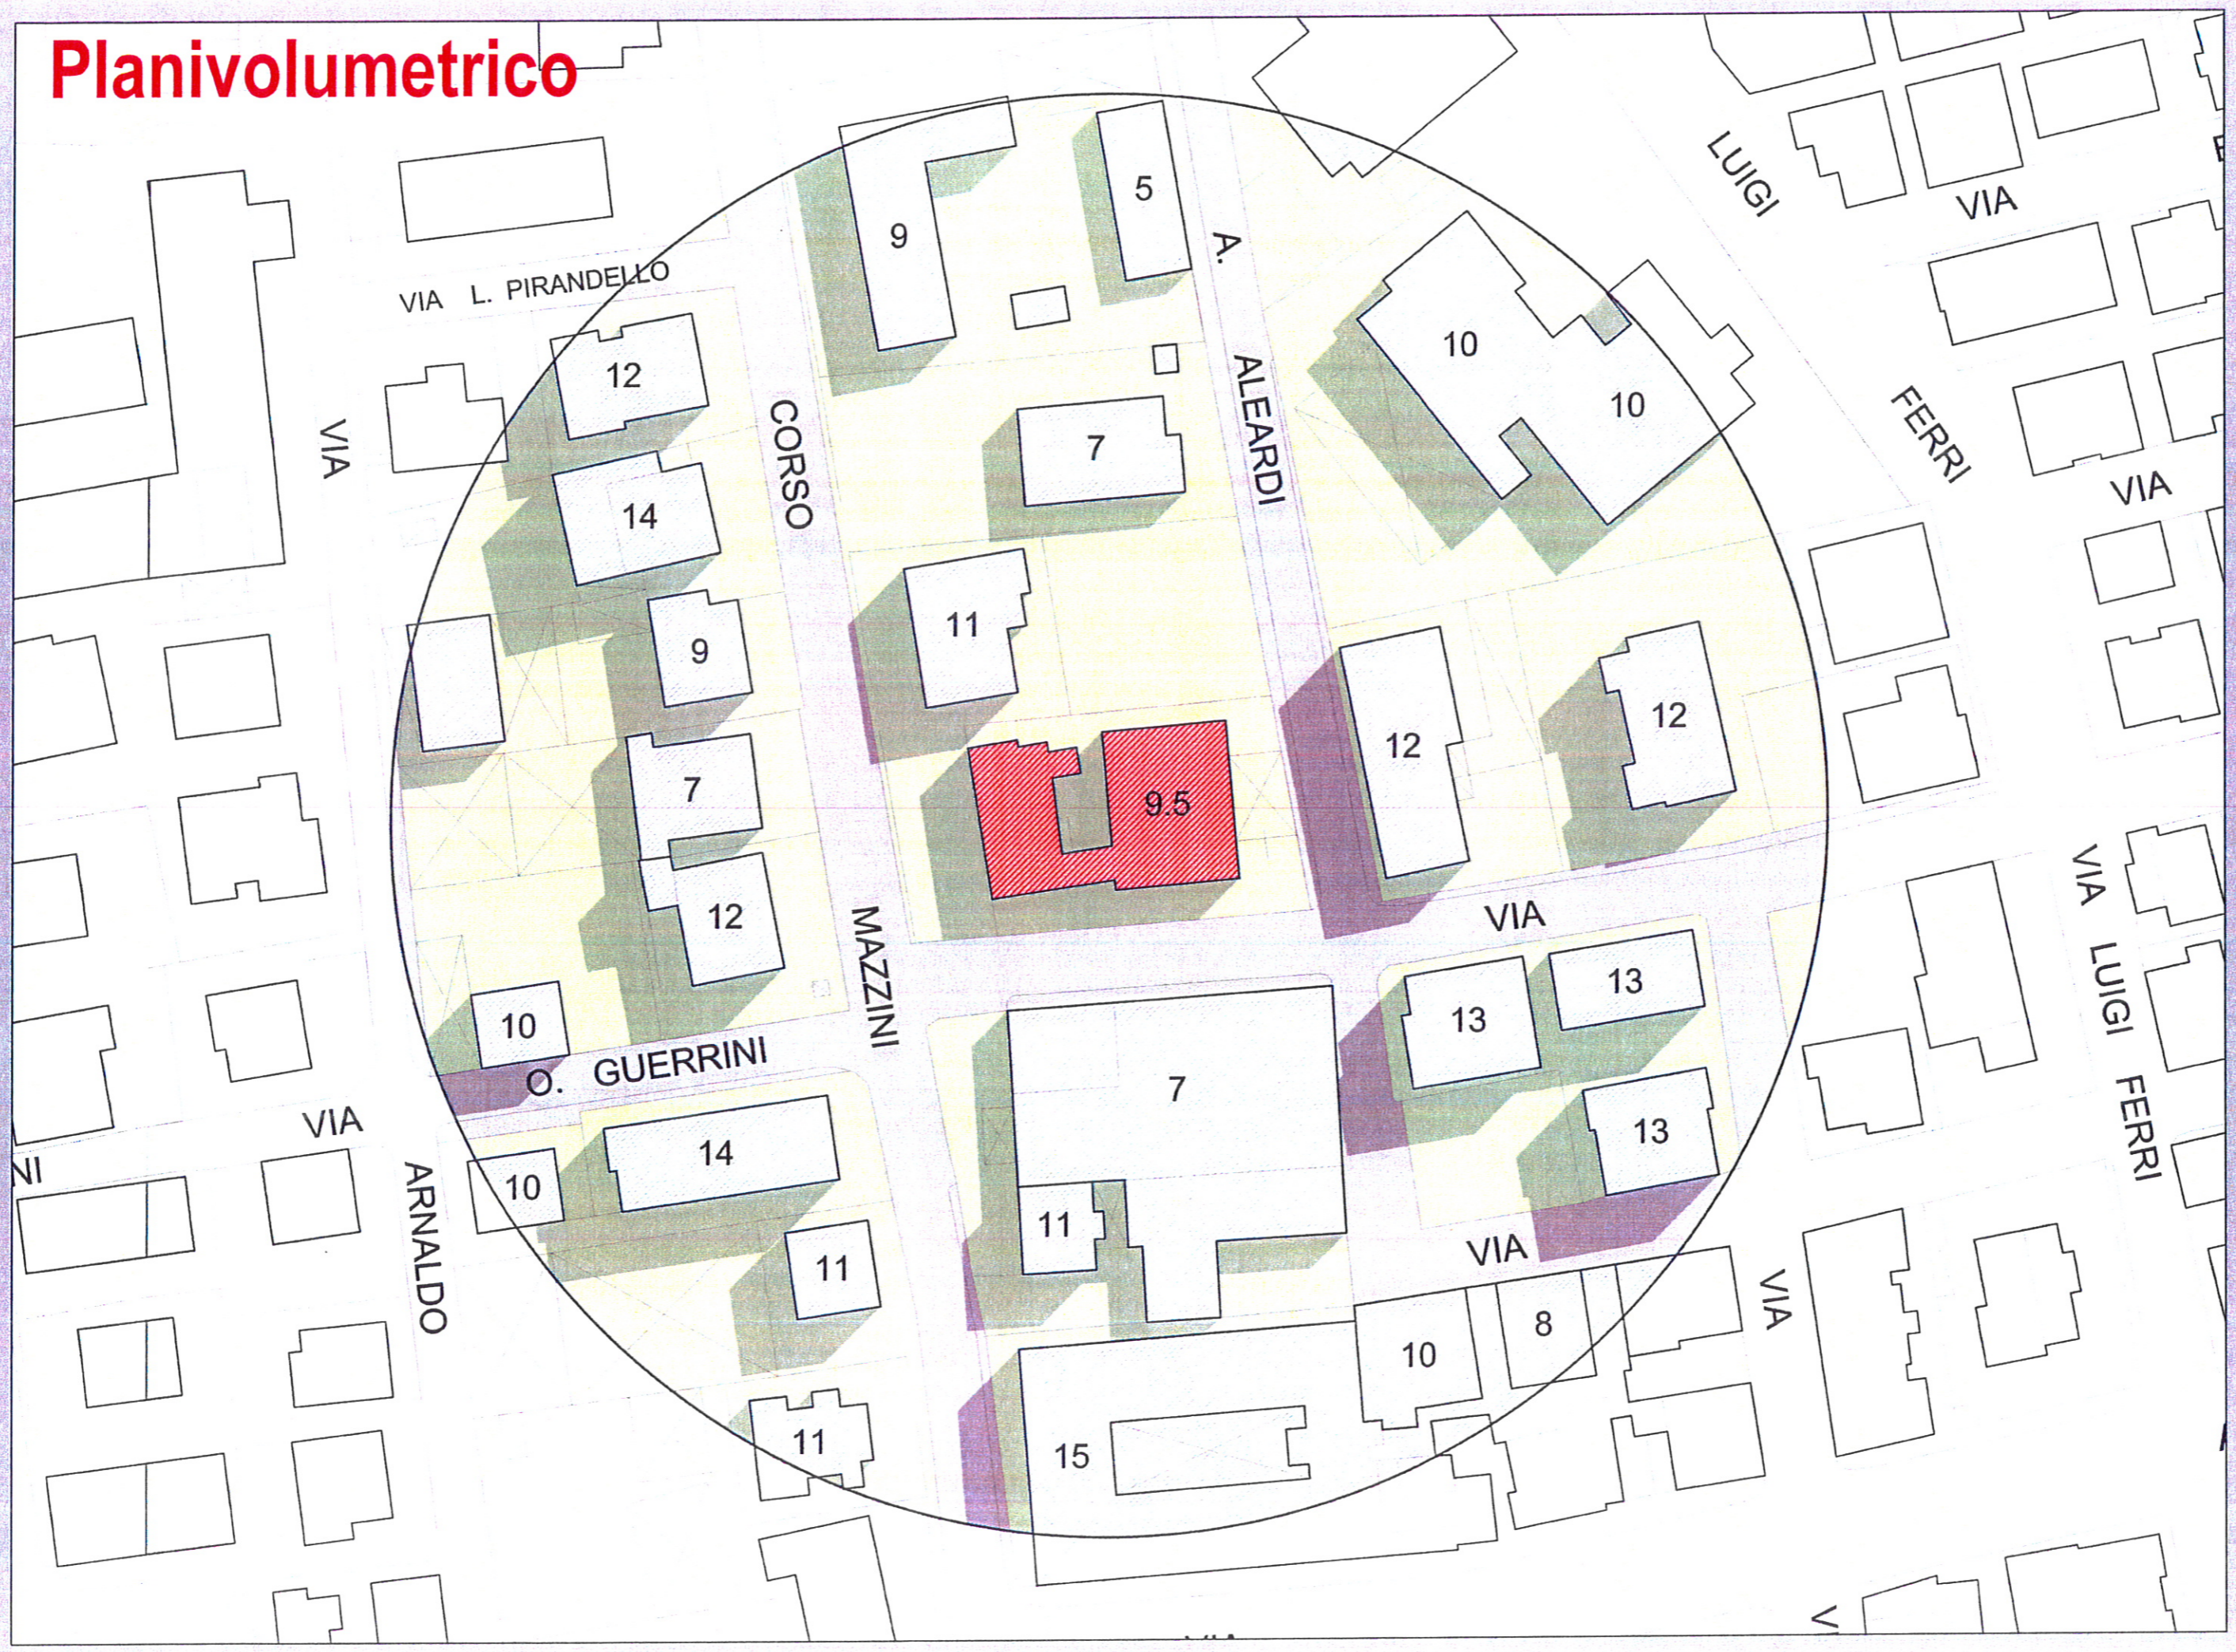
Planivolumetrico

VIA L. PIRANDELLO

LUIGI VIA FERRI VIA

VIA

CORSO MAZZINI

A. ALEARDI

9
5
12
10
10
7
14
11
9
12
12
7
9.5
12
VIA
12
10
13
13
O. GUERRINI
VIA
7
13
14
10
11
11
VIA
ARNALDO
8
10
11
15

VIA LUIGI FERRI

VIA

NI